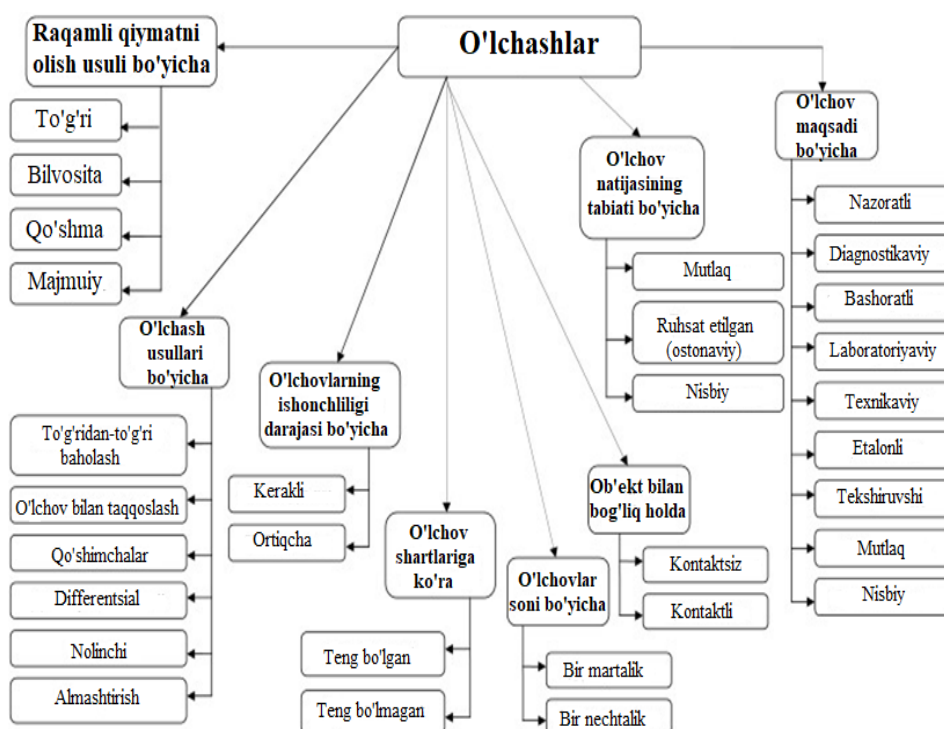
O'lchashlar

Raqamli qiymatni olish usuli bo'yicha

To'g'ri

Bilvosita

Qo'shma

Majmuiy

O'lchash usullari bo'yicha

To'g'ridan-to'g'ri baholash

O'lchov bilan taqqoslash

Qo'shimchalar

Differentsial

Nolinchi

Almashtirish

O'lchovlarning ishonchliligi darajasi bo'yicha

Kerakli

Ortiqcha

O'lchov shartlariga ko'ra

Teng bo'lgan

Teng bo'lmagan

O'lchovlar soni bo'yicha

Bir martalik

Bir nechtalik

Ob'ekt bilan bog'liq holda

Kontaktsiz

Kontaktli

O'lchov natijasining tabiati bo'yicha

Mutlaq

Ruhsat etilgan (ostonaviy)

Nisbiy

O'lchov maqsadi bo'yicha

Nazoratli

Diagnostikaviy

Bashoratli

Laboratoriyaviy

Texnikaviy

Etalonli

Tekshiruvshi

Mutlaq

Nisbiy